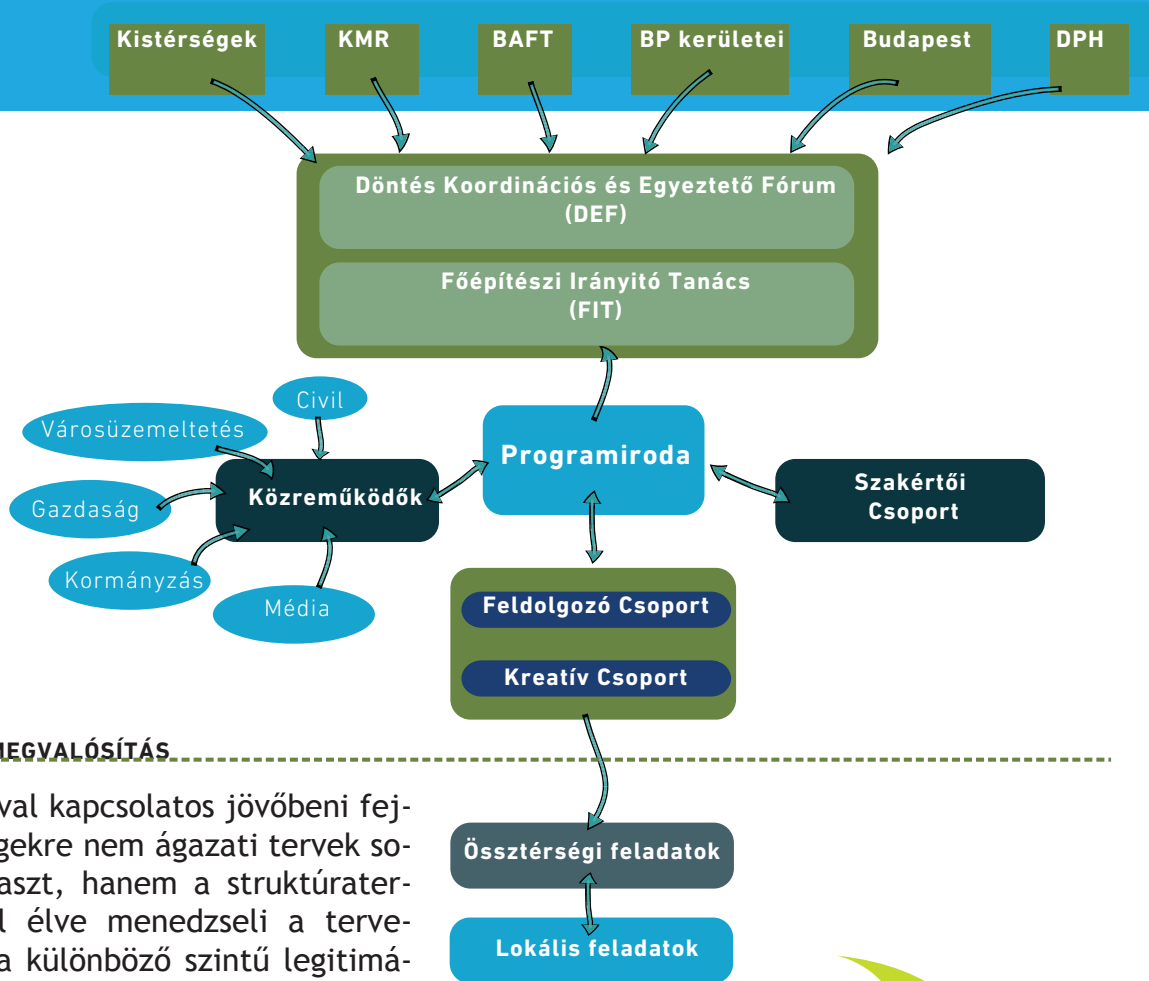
Kistérségek

KMR

BAFT

BP kerületei

Budapest

DPH

Döntés Koordinációs és Egyeztető Fórum (DEF)

Főépítészi Irányító Tanács (FIT)

Civil

Városüzemeltetés

Gazdaság

Kormányzás

Média

Közreműködők

Programiroda

Szakértői Csoport

Feldolgozó Csoport

Kreatív Csoport

Összterségi feladatok

Lokális feladatok

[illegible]EGVALÓSÍTÁS

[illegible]val kapcsolatos jövőbeni fej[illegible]gekre nem ágazati tervek so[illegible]aszt, hanem a struktúrater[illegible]l élve menedzseli a terve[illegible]a különböző szintű legitimá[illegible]